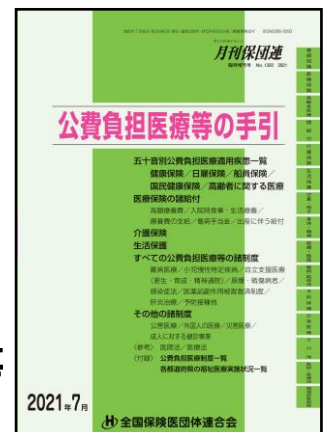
月刊保団連

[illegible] No.1353 2021

公費負担医療等の手引

五十音別公費負担医療適用疾患一覧
健康保険／日雇保険／船員保険／
国民健康保険／高齢者に関する医療
医療保険の諸給付
高額療養費／入院時食事・生活療養／
療養費の支給／傷病手当金／出産に伴う給付
介護保険
生活保護
すべての公費負担医療等の諸制度
難病医療／小児慢性特定疾病／自立支援医療
（更生・育成・精神通院）／原爆・戦傷病者／
感染症法／医薬品副作用被害救済制度／
肝炎治療／予防接種他
その他の諸制度
公害医療／外国人の医療／災害医療／
成人に対する健診事業
（参考）医師法／医療法
（付録）公費負担医療制度一覧
各都道府県の福祉医療実施状況一覧

2021年7月

全国保険医団体連合会